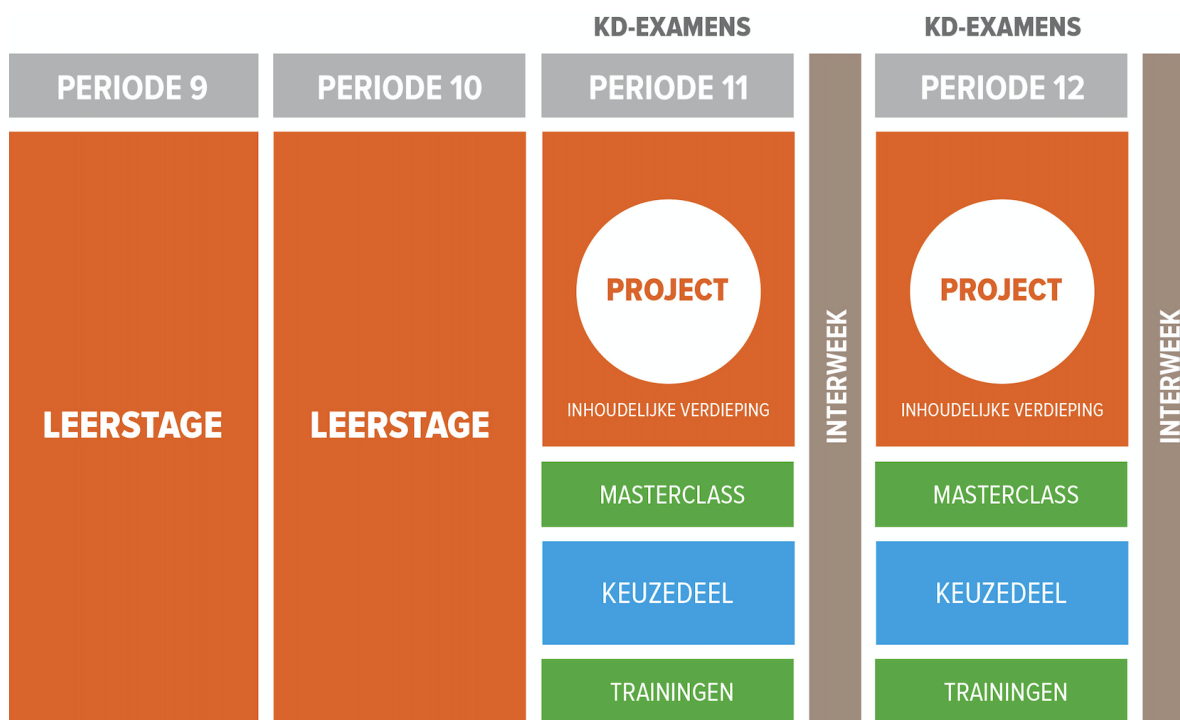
KD-EXAMENS

KD-EXAMENS

PERIODE 9

PERIODE 10

PERIODE 11

PERIODE 12

LEERSTAGE

LEERSTAGE

PROJECT

INHOUDELIJKE VERDIEPING

MASTERCLASS

KEUZEDEEL

TRAININGEN

INTERWEEK

PROJECT

INHOUDELIJKE VERDIEPING

MASTERCLASS

KEUZEDEEL

TRAININGEN

INTERWEEK